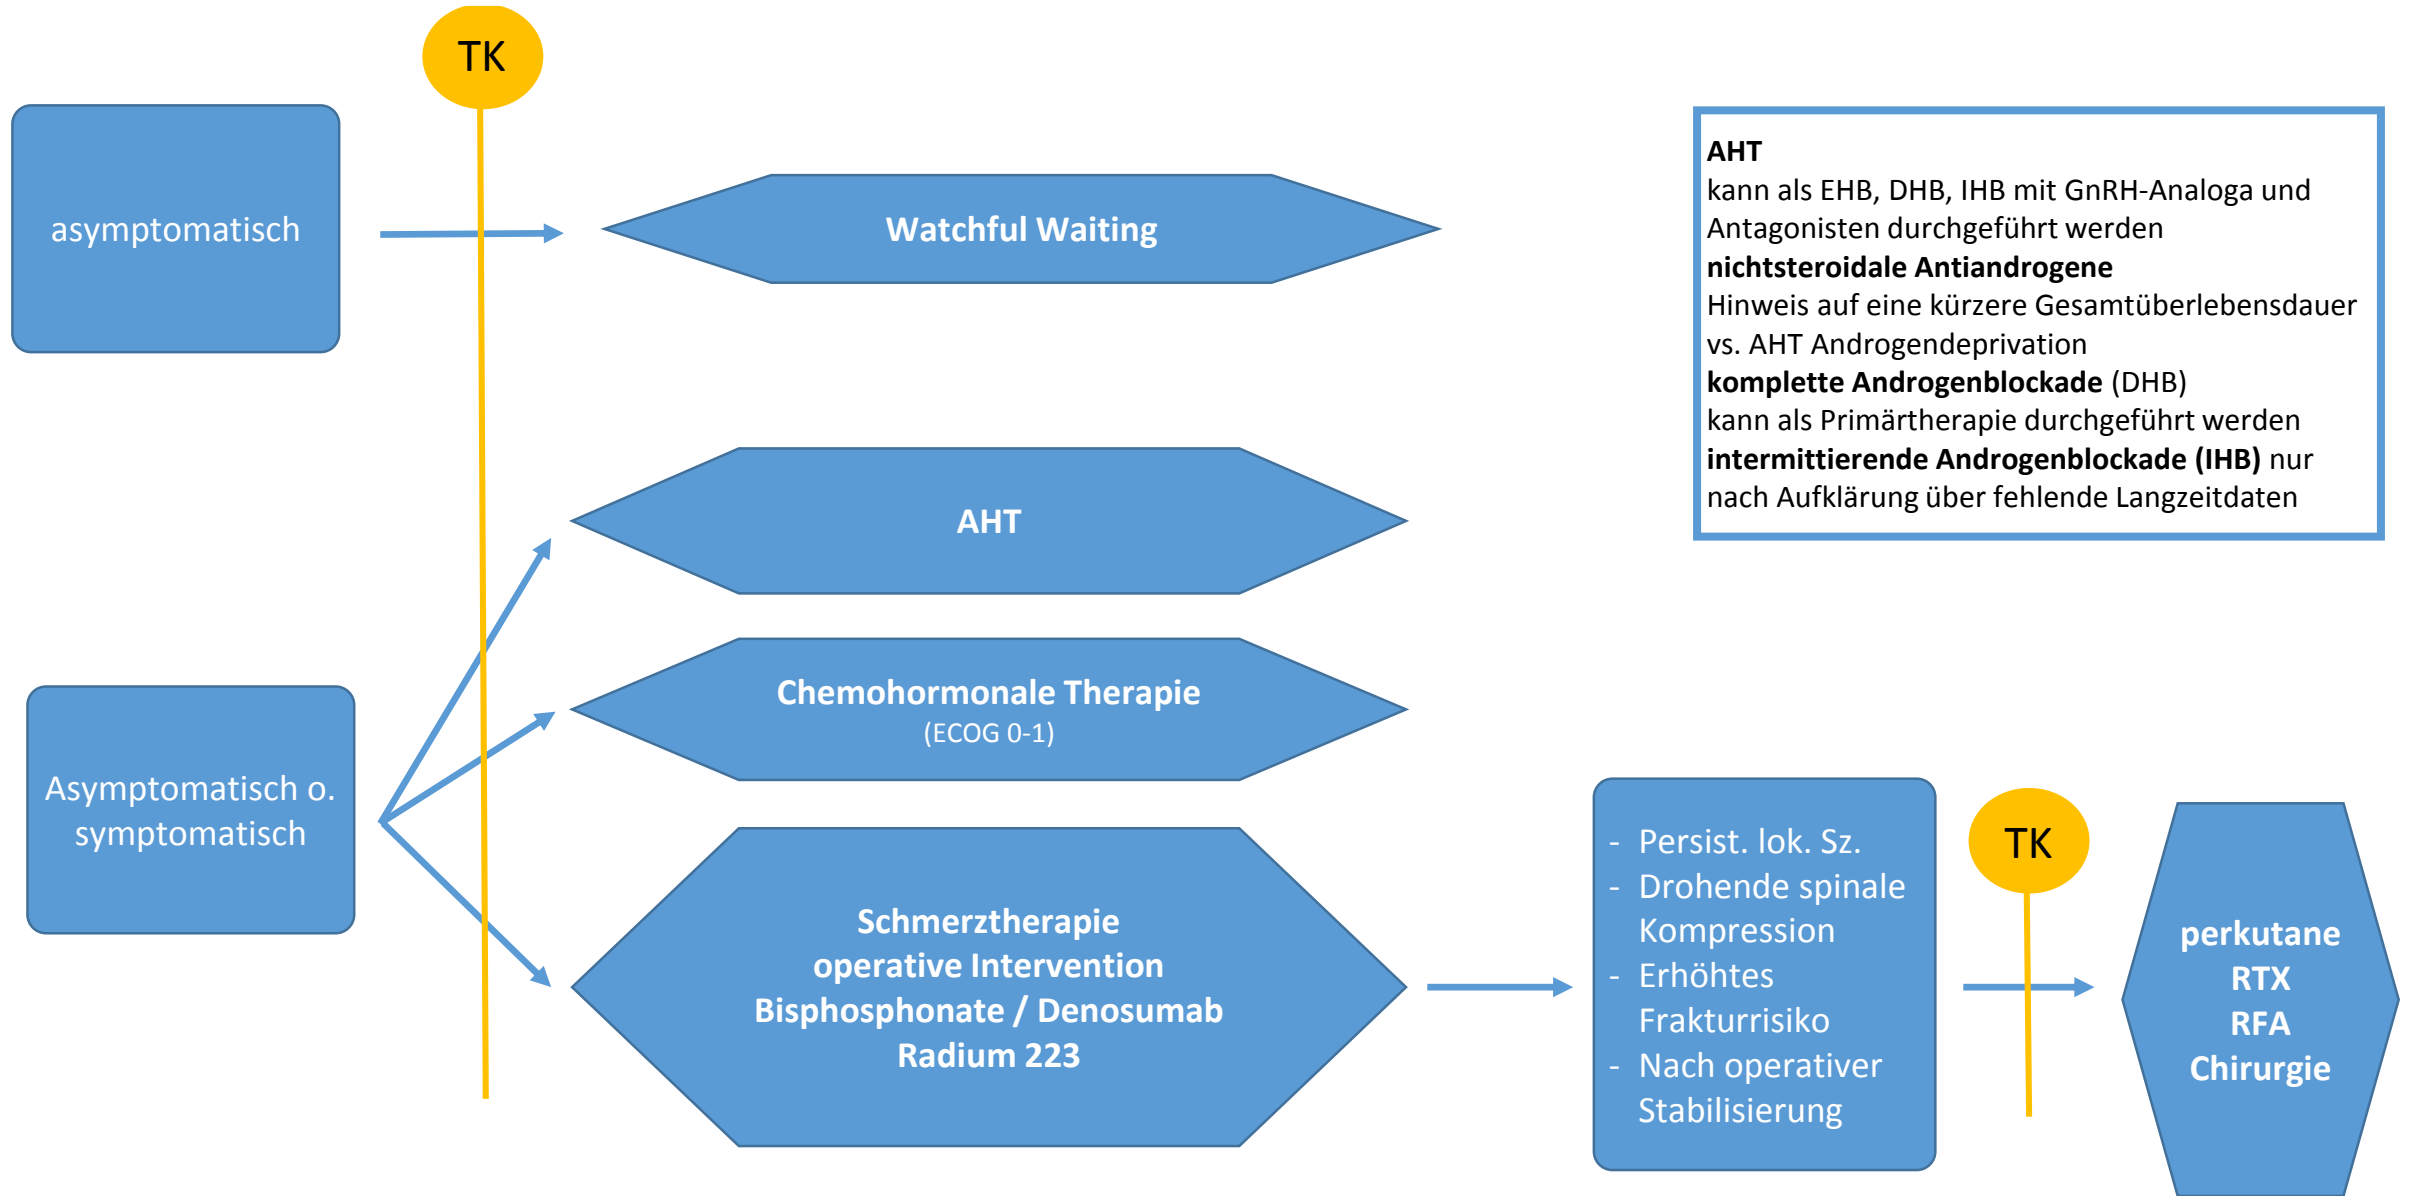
TK

asymptomatisch

Watchful Waiting

AHT
kann als EHB, DHB, IHB mit GnRH-Analoga und Antagonisten durchgeführt werden
**nichtsteroidale Antiandrogene**
Hinweis auf eine kürzere Gesamtüberlebensdauer vs. AHT Androgendeprivation
**komplette Androgenblockade** (DHB)
kann als Primärtherapie durchgeführt werden
**intermittierende Androgenblockade (IHB)** nur nach Aufklärung über fehlende Langzeitdaten

AHT

Chemohormonale Therapie
(ECOG 0-1)

Asymptomatisch o. symptomatisch

Schmerztherapie
operative Intervention
Bisphosphonate / Denosumab
Radium 223

- Persist. lok. Sz.
- Drohende spinale Kompression
- Erhöhtes Frakturrisiko
- Nach operativer Stabilisierung

TK

perkutane
RTX
RFA
Chirurgie